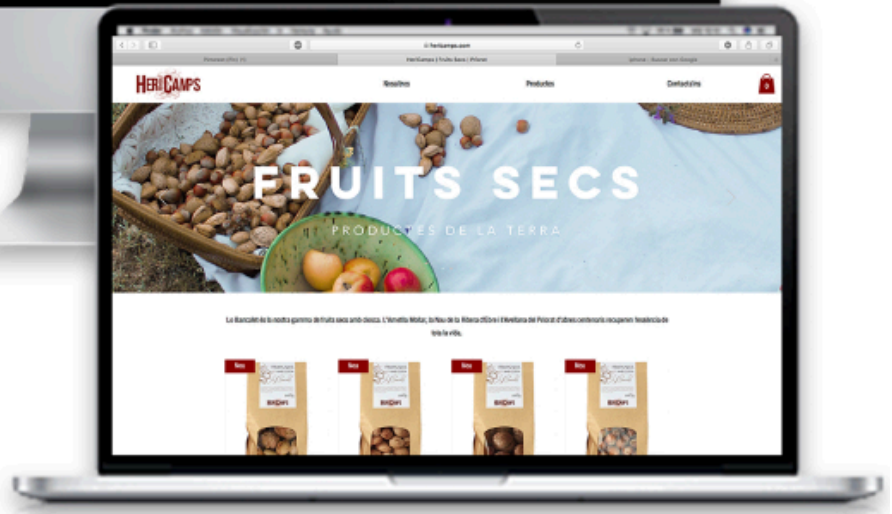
HeriCamps

Nosaltres Productes Contacta'ns

FRUITS SECS

PRODUCTES DE LA TERRA

La Barcaleta és la nostra gamma de fruits secs amb closca. L'Ametlla Mollar, la Nou de la Ribera d'Ebre i l'Avellana del Priorat d'arbres centenaris recuperen l'essència de tota la vida.

Nou Nou Nou Nou